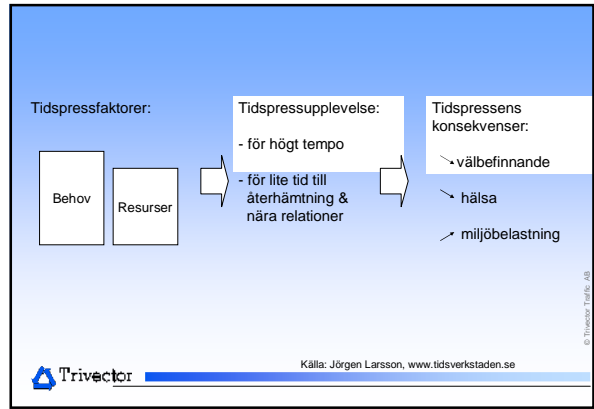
Tidspressfaktorer:

Behov

Resurser

Tidspressupplevelse:

- för högt tempo

- för lite tid till återhämtning & nära relationer

Tidspressens konsekvenser:

välbefinnande

hälsa

miljöbelastning

© Trivector Traffic AB

Trivector

Källa: Jörgen Larsson, www.tidsverkstaden.se